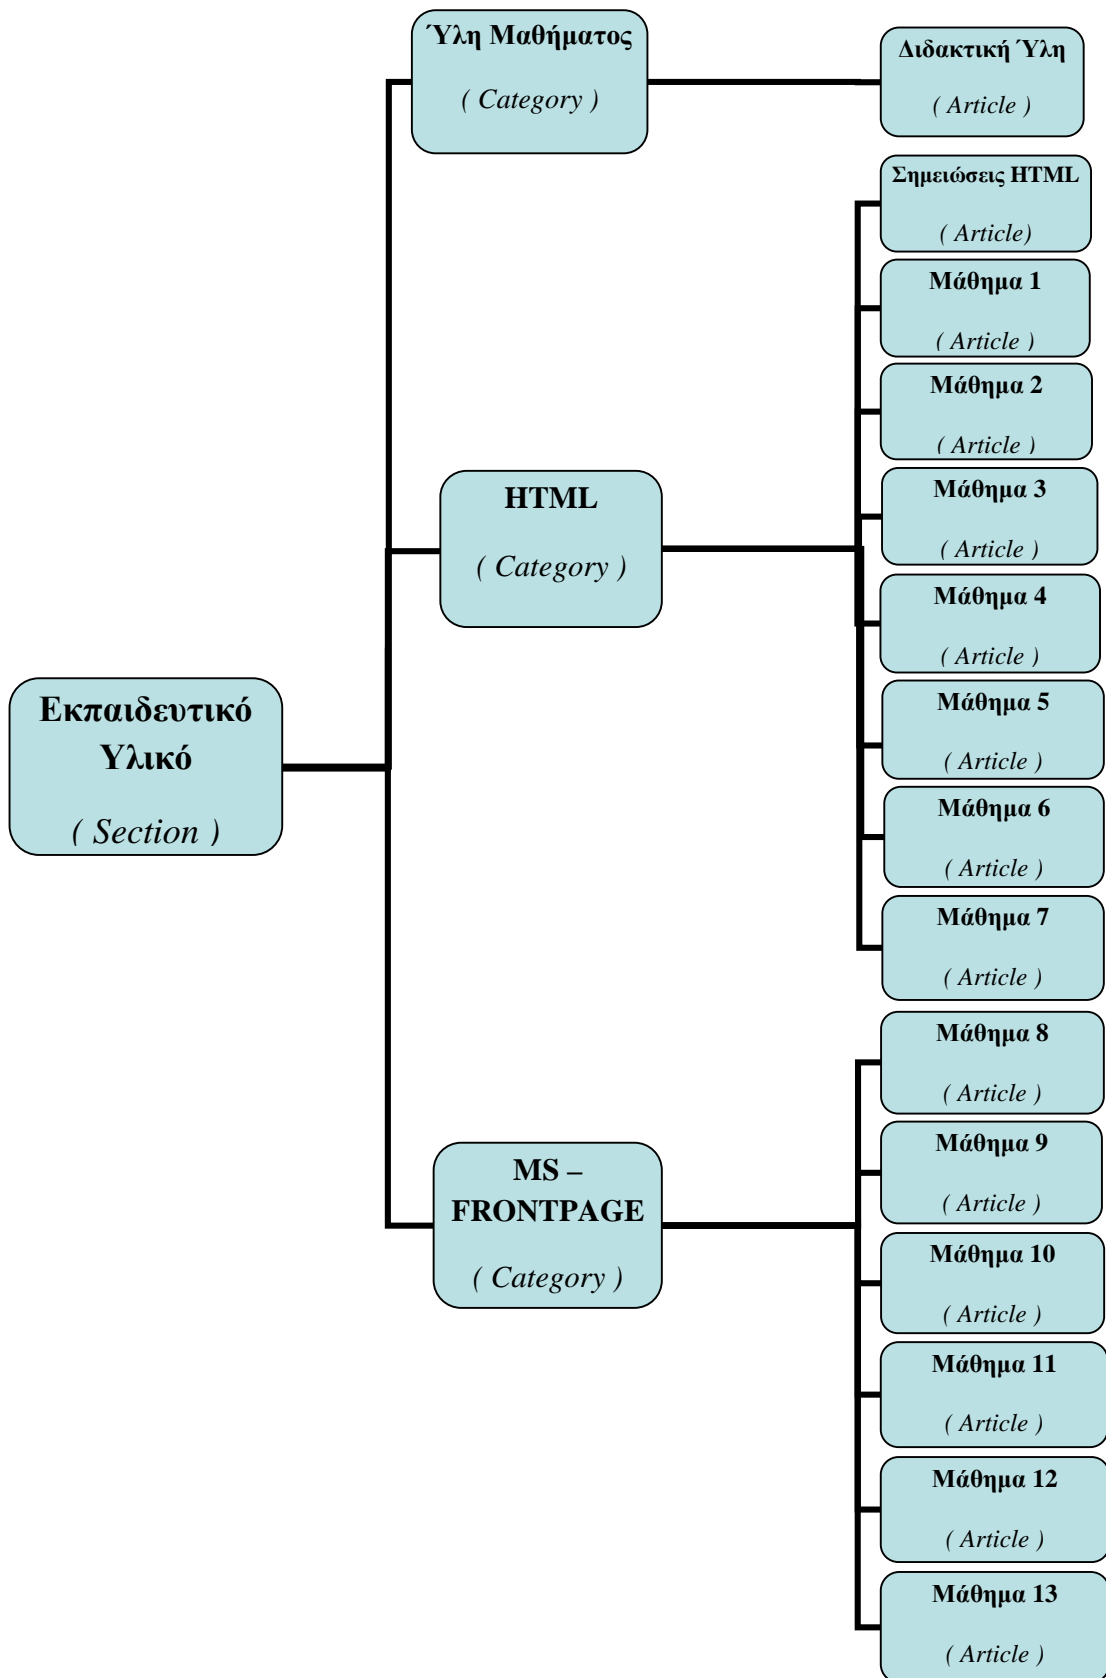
Εκπαιδευτικό Υλικό

( Section )

Ύλη Μαθήματος

( Category )

Διδακτική Ύλη

( Article )

HTML

( Category )

Σημειώσεις HTML

( Article)

Μάθημα 1

( Article )

Μάθημα 2

( Article )

Μάθημα 3

( Article )

Μάθημα 4

( Article )

Μάθημα 5

( Article )

Μάθημα 6

( Article )

Μάθημα 7

( Article )

MS – FRONTPAGE

( Category )

Μάθημα 8

( Article )

Μάθημα 9

( Article )

Μάθημα 10

( Article )

Μάθημα 11

( Article )

Μάθημα 12

( Article )

Μάθημα 13

( Article )